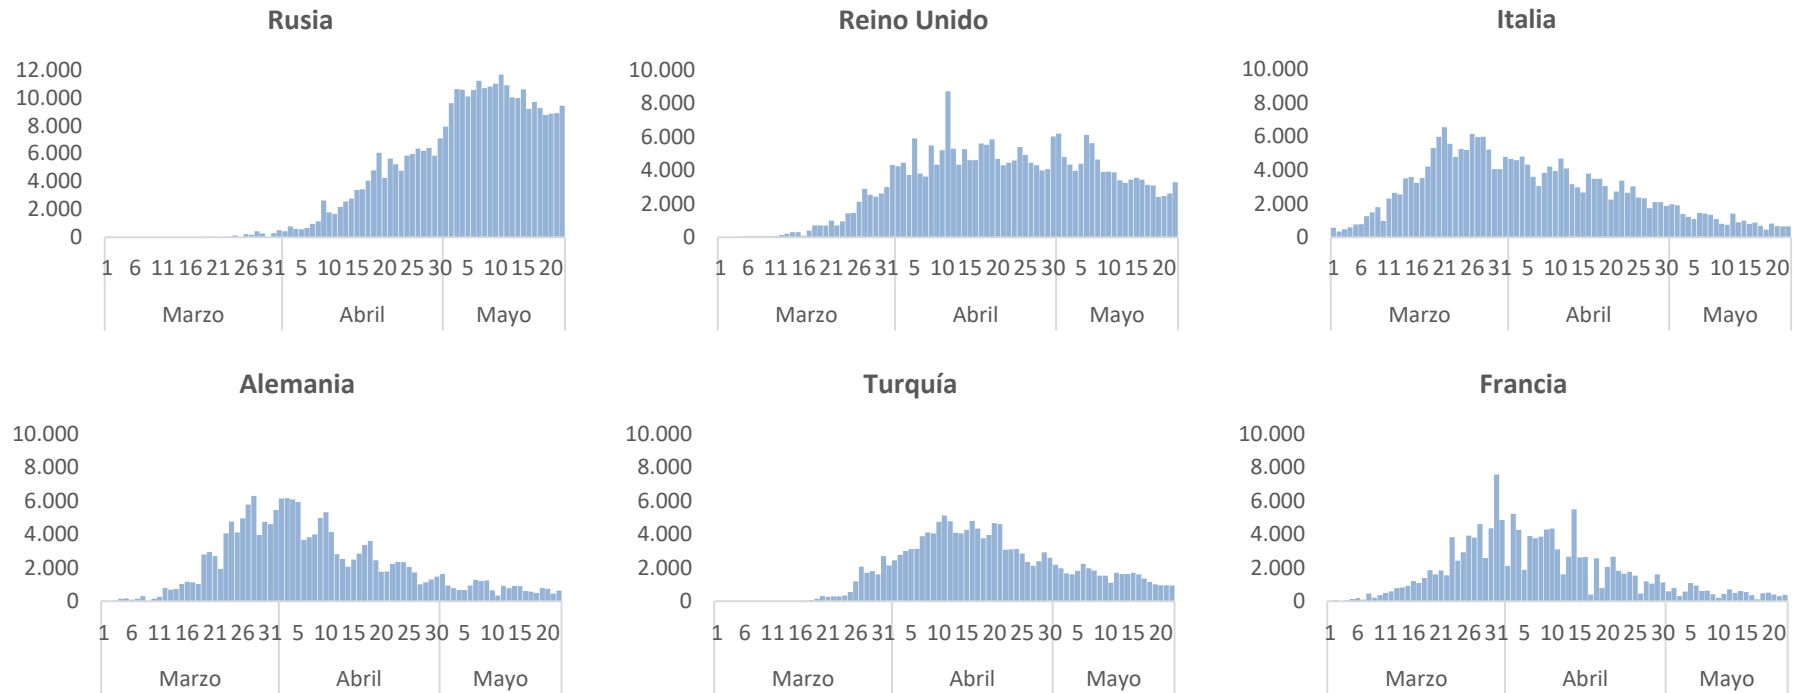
Rusia

12.000
10.000
8.000
6.000
4.000
2.000
0

1 6 11 16 21 26 31 5 10 15 20 25 30 5 10 15 20

Marzo Abril Mayo

Reino Unido

10.000
8.000
6.000
4.000
2.000
0

1 6 11 16 21 26 31 5 10 15 20 25 30 5 10 15 20

Marzo Abril Mayo

Italia

10.000
8.000
6.000
4.000
2.000
0

1 6 11 16 21 26 31 5 10 15 20 25 30 5 10 15 20

Marzo Abril Mayo

Alemania

10.000
8.000
6.000
4.000
2.000
0

1 6 11 16 21 26 31 5 10 15 20 25 30 5 10 15 20

Marzo Abril Mayo

Turquía

10.000
8.000
6.000
4.000
2.000
0

1 6 11 16 21 26 31 5 10 15 20 25 30 5 10 15 20

Marzo Abril Mayo

Francia

10.000
8.000
6.000
4.000
2.000
0

1 6 11 16 21 26 31 5 10 15 20 25 30 5 10 15 20

Marzo Abril Mayo